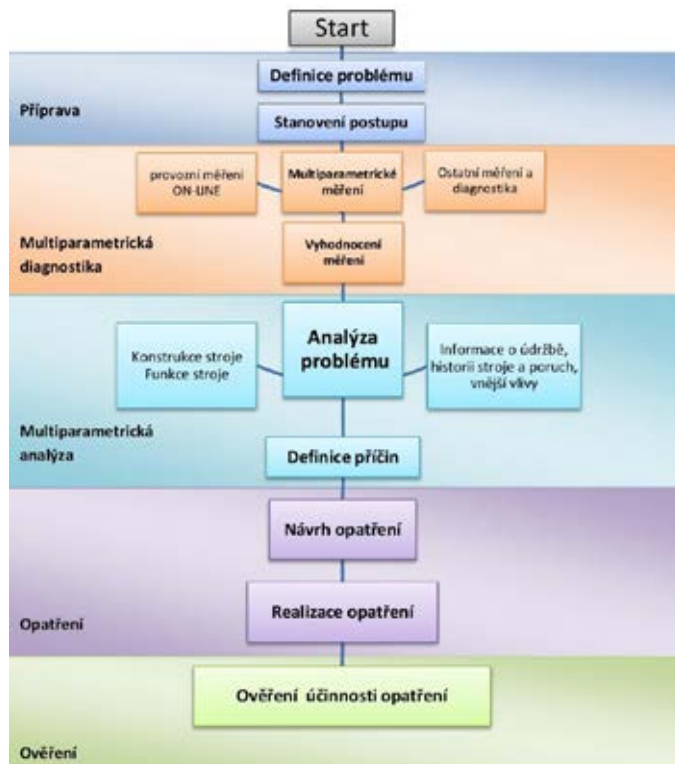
Start

Příprava

Definice problému

Stanovení postupu

provozní měření ON-LINE

Multiparametrické měření

Ostatní měření a diagnostika

Multiparametrická diagnostika

Vyhodnocení měření

Konstrukce stroje Funkce stroje

Analýza problému

Informace o údržbě, historii stroje a poruch, vnější vlivy

Multiparametrická analýza

Definice příčin

Návrh opatření

Realizace opatření

Opatření

Ověření účinnosti opatření

Ověření